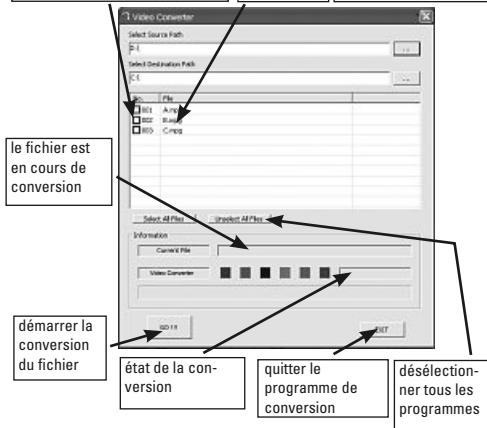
Video Converter

Select Source Path

D:\

...

Select Destination Path

C:\

...

No.	File

001	A.mpg

002	B.mpg

003	C.mpg

le fichier est en cours de conversion

Select All Files

Unselect All Files

Information

Current File

Video Converter

démarrer la conversion du fichier

GO !!!

état de la conversion

quitter le programme de conversion

EXIT

désélectionner tous les programmes